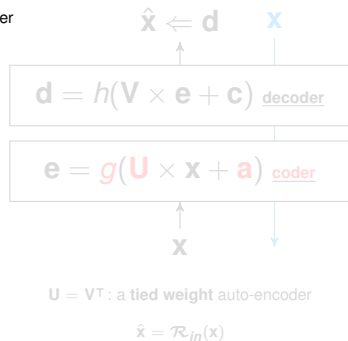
er

$\hat{\mathbf{x}} \Leftarrow \mathbf{d}$ $\mathbf{x}$

$\mathbf{d} = h(\mathbf{V} \times \mathbf{e} + \mathbf{c})$ decoder

$\mathbf{e} = g(\mathbf{U} \times \mathbf{x} + \mathbf{a})$ coder

$\mathbf{x}$

$\mathbf{U} = \mathbf{V}^{\mathsf{T}}$: a **tied weight** auto-encoder

$\hat{\mathbf{x}} = \mathcal{R}_{in}(\mathbf{x})$